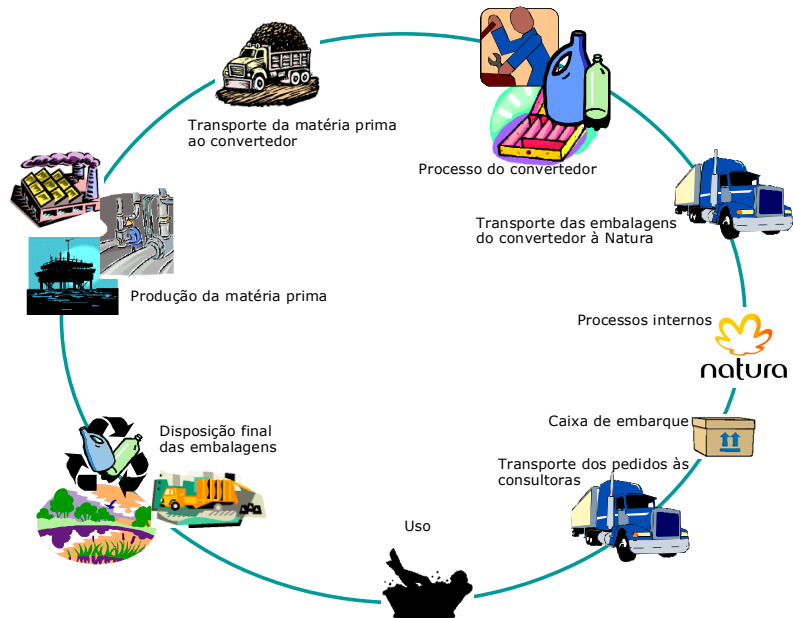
Transporte da matéria prima ao convertedor

Processo do convertedor

Transporte das embalagens do convertedor à Natura

Processos internos

natura

Caixa de embarque

Transporte dos pedidos às consultoras

Uso

Disposição final das embalagens

Produção da matéria prima